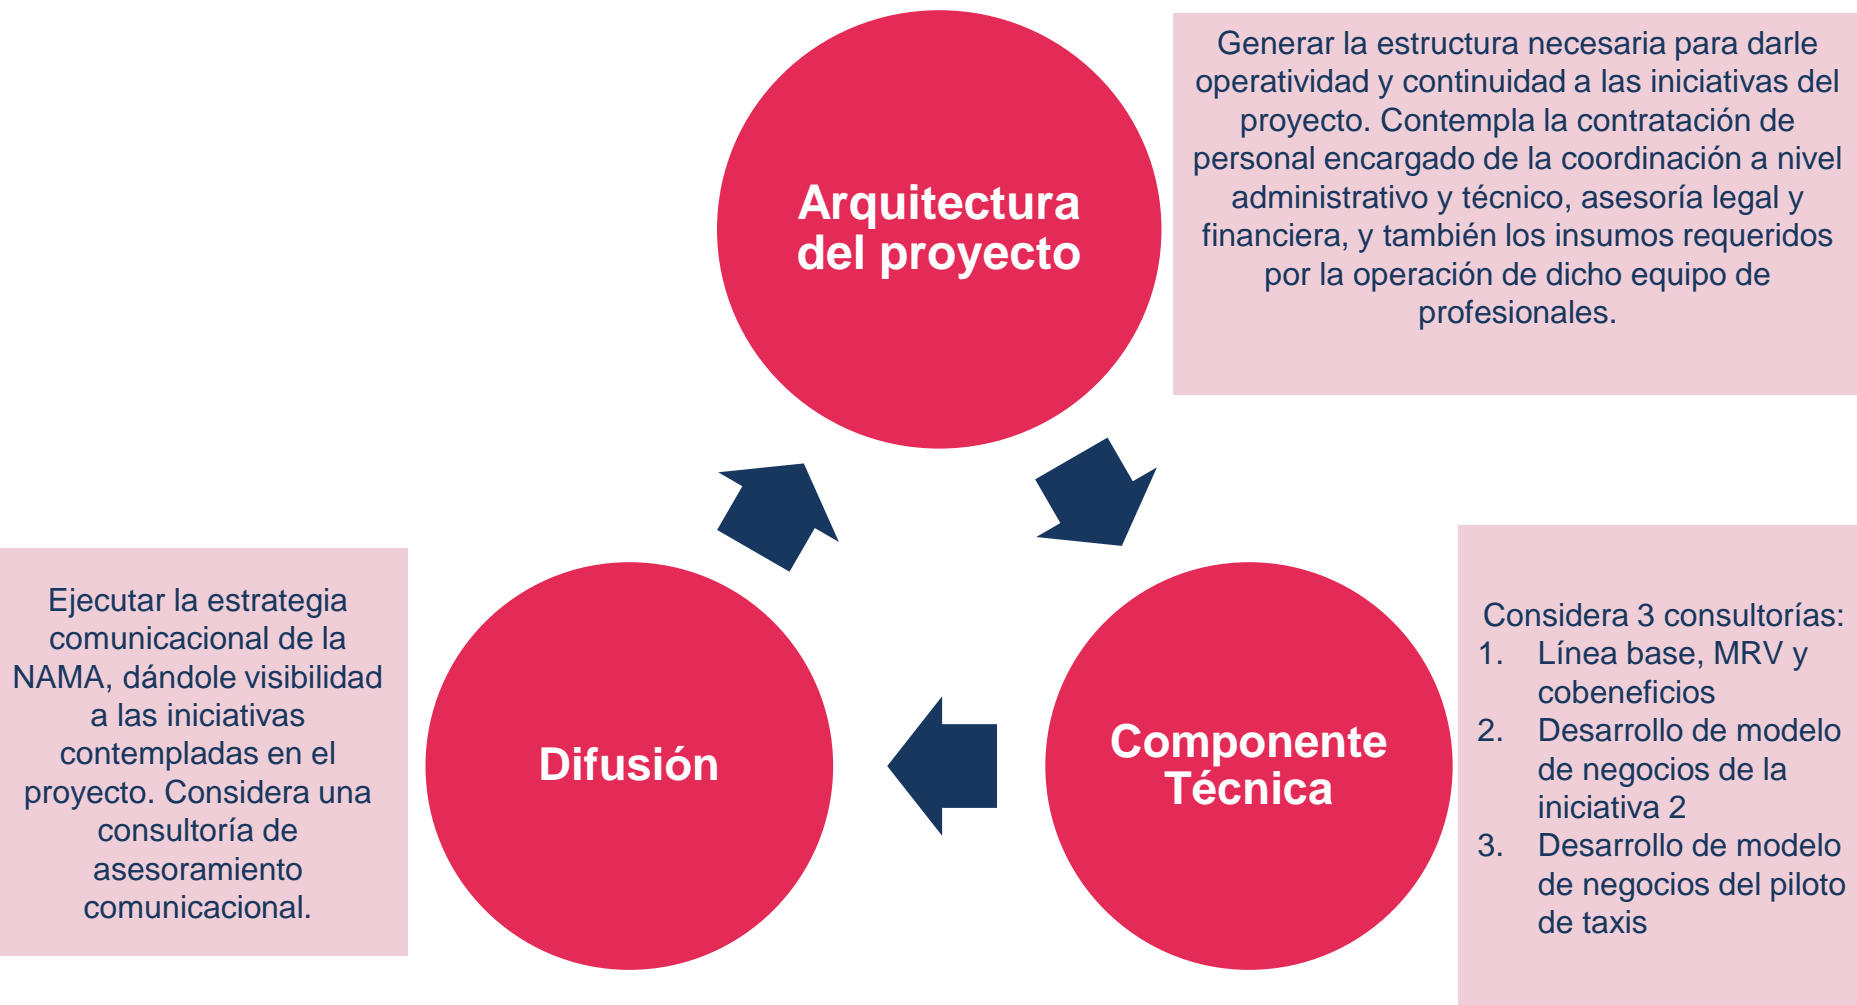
Arquitectura del proyecto

Generar la estructura necesaria para darle operatividad y continuidad a las iniciativas del proyecto. Contempla la contratación de personal encargado de la coordinación a nivel administrativo y técnico, asesoría legal y financiera, y también los insumos requeridos por la operación de dicho equipo de profesionales.

Componente Técnica

Considera 3 consultorías:
1. Línea base, MRV y cobeneficios
2. Desarrollo de modelo de negocios de la iniciativa 2
3. Desarrollo de modelo de negocios del piloto de taxis

Difusión

Ejecutar la estrategia comunicacional de la NAMA, dándole visibilidad a las iniciativas contempladas en el proyecto. Considera una consultoría de asesoramiento comunicacional.